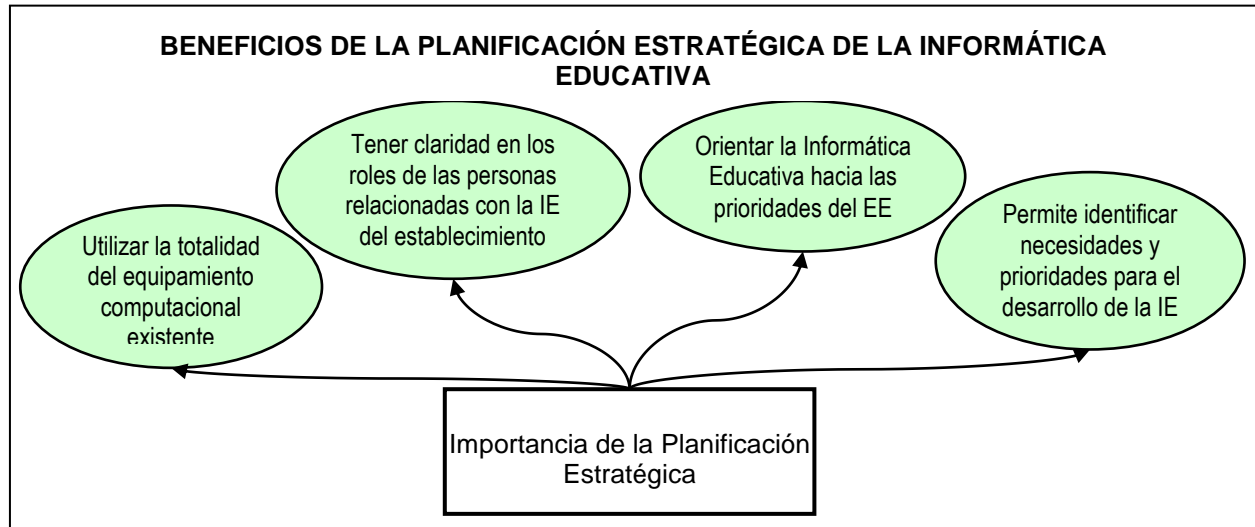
BENEFICIOS DE LA PLANIFICACIÓN ESTRATÉGICA DE LA INFORMÁTICA EDUCATIVA

Tener claridad en los roles de las personas relacionadas con la IE del establecimiento

Orientar la Informática Educativa hacia las prioridades del EE

Utilizar la totalidad del equipamiento computacional existente

Permite identificar necesidades y prioridades para el desarrollo de la IE

Importancia de la Planificación Estratégica